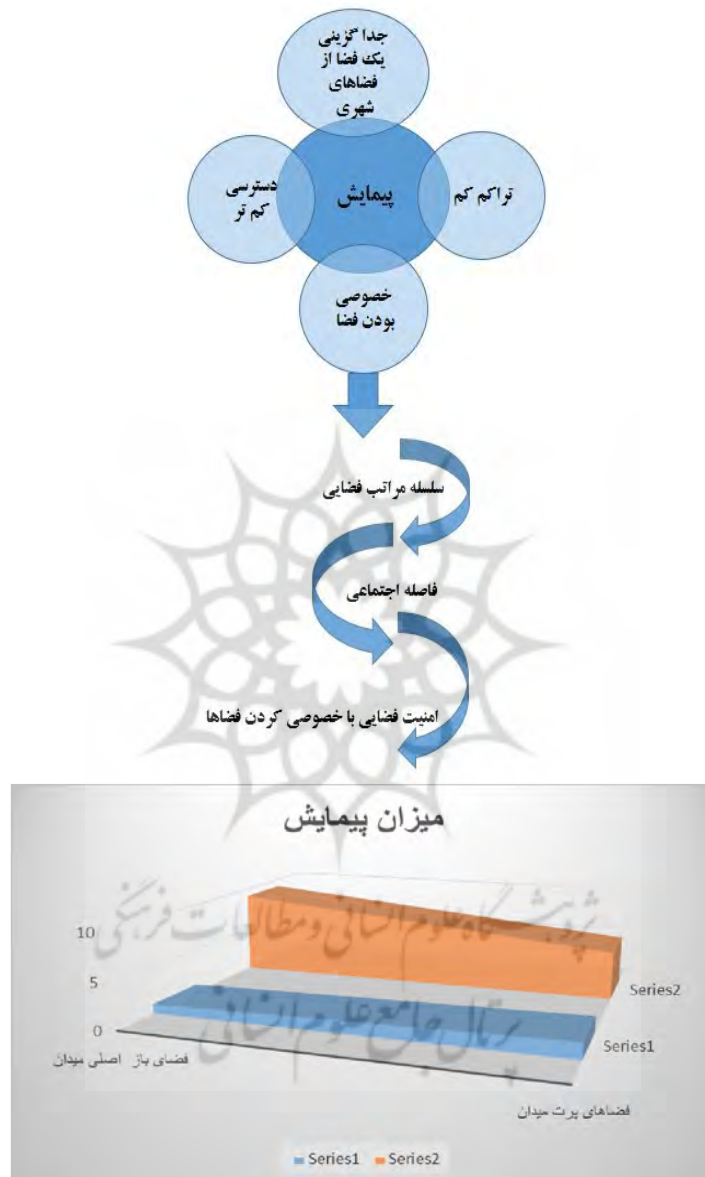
جدا گزینی یک فضا از فضاهای شهری

دسترسی کم تر

پیمایش

تراکم کم

خصوصی بودن فضا

سلسله مراتب فضایی

فاصله اجتماعی

امنیت فضایی با خصوصی کردن فضاها

میزان پیمایش

پژوهشگاه علوم انسانی و مطالعات فرهنگی

پرتال جامع علوم انسانی

10

5

0

Series2

Series1

فضای باز اصلی میدان

فضاهای پرت میدان

Series1 Series2